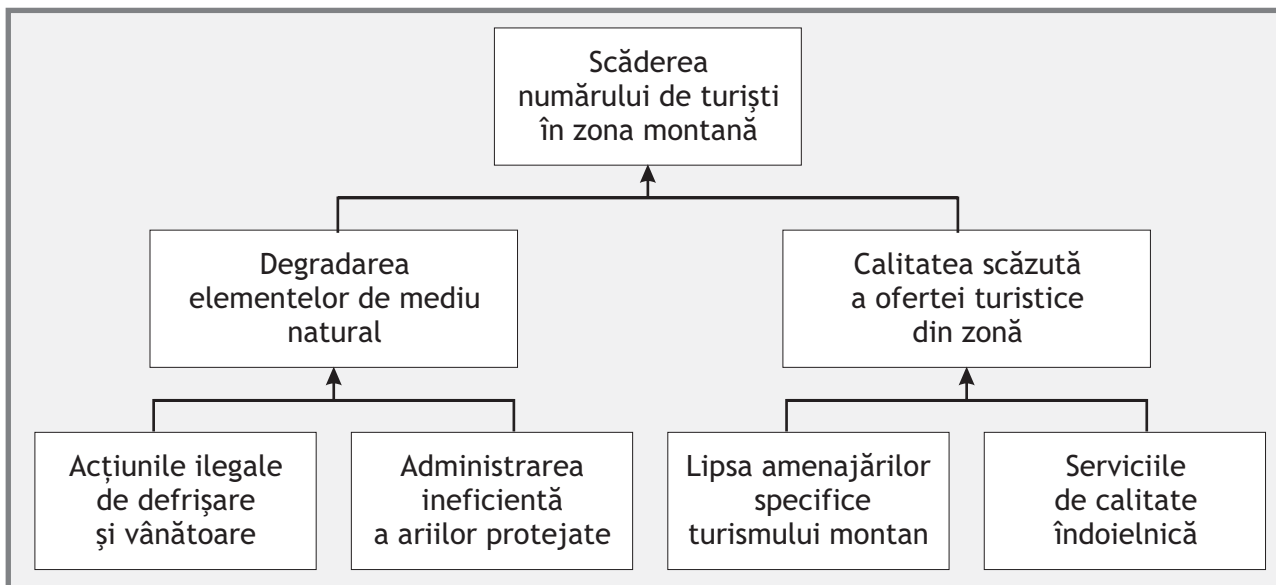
Scăderea numărului de turiști în zona montană

Degradarea elementelor de mediu natural

Calitatea scăzută a ofertei turistice din zonă

Acțiunile ilegale de defrișare și vânătoare

Administrarea ineficientă a ariilor protejate

Lipsa amenajărilor specifice turismului montan

Serviciile de calitate îndoielnică